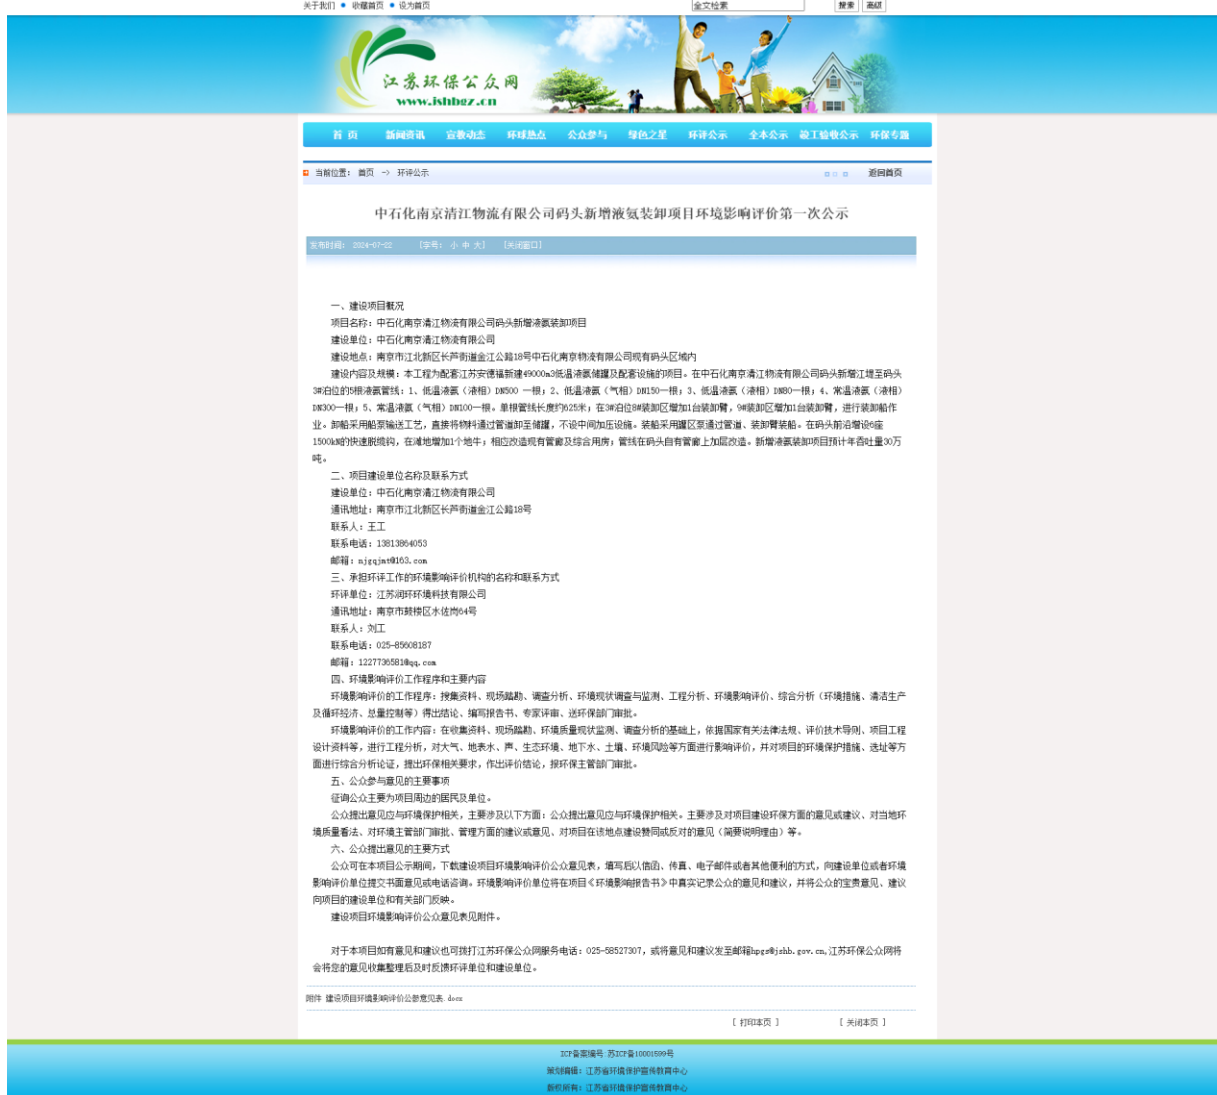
关于我们 • 收藏首页 • 设为首页

全文检索 搜索 高级

江苏环保公众网
www.jshbgz.cn

首页 新闻资讯 宣教动态 环球热点 公众参与 绿色之星 环评公示 全本公示 竣工验收公示 环保专题

当前位置： 首页 -> 环评公示 返回首页

中石化南京清江物流有限公司码头新增液氨装卸项目环境影响评价第一次公示

发布时间： 2024-07-22 【字号： 小 中 大】 【关闭窗口】

一、建设项目概况

项目名称：中石化南京清江物流有限公司码头新增液氨装卸项目

建设单位：中石化南京清江物流有限公司

建设地点：南京市江北新区长芦街道金江公路18号中石化南京物流有限公司现有码头区域内

建设内容及规模：本工程为配套江苏安德福新建49000m3低温液氨储罐及配套设施的项目。在中石化南京清江物流有限公司码头新增江堤至码头3#泊位的5根液氨管线：1、低温液氨（液相）DN500 一根；2、低温液氨（气相）DN150一根；3、低温液氨（液相）DN80一根；4、常温液氨（液相）DN300一根；5、常温液氨（气相）DN100一根。单根管线长度约625米；在3#泊位8#装卸区增加1台装卸臂，9#装卸区增加1台装卸臂，进行装卸船作业。卸船采用船泵输送工艺，直接将物料通过管道卸至储罐，不设中间加压设施。装船采用罐区泵通过管道、装卸臂装船。在码头前沿增设6座1500kW的快速脱缆钩，在靠地增加1个地牛；相应改造现有管廊及综合用房；管线在码头自有管廊上加层改造。新增液氨装卸项目预计年吞吐量30万吨。

二、项目建设单位名称及联系方式

建设单位：中石化南京清江物流有限公司

通讯地址：南京市江北新区长芦街道金江公路18号

联系人：王工

联系电话：13813864053

邮箱：njqjmt@163.com

三、承担环评工作的环境影响评价机构的名称和联系方式

环评单位：江苏润环环境科技有限公司

通讯地址：南京市鼓楼区水佐岗64号

联系人：刘工

联系电话：025-85608187

邮箱：1227736581@qq.com

四、环境影响评价工作程序和主要内容

环境影响评价的工作程序：搜集资料、现场踏勘、调查分析、环境现状调查与监测、工程分析、环境影响评价、综合分析（环境措施、清洁生产及循环经济、总量控制等）得出结论、编写报告书、专家评审、送环保部门审批。

环境影响评价的工作内容：在收集资料、现场踏勘、环境质量现状监测、调查分析的基础上，依据国家有关法律法规、评价技术导则、项目工程设计资料等，进行工程分析，对大气、地表水、声、生态环境、地下水、土壤、环境风险等方面进行影响评价，并对项目的环境保护措施、选址等方面进行综合分析论证，提出环保相关要求，作出评价结论，报环保主管部门审批。

五、公众参与意见的主要事项

征询公众主要为项目周边的居民及单位。

公众提出意见应与环境保护相关，主要涉及以下方面：公众提出意见应与环境保护相关。主要涉及对项目建设环保方面的意见或建议、对当地环境质量看法、对环境主管部门审批、管理方面的建议或意见、对项目在该地点建设赞同或反对的意见（简要说明理由）等。

六、公众提出意见的主要方式

公众可在本项目公示期间，下载建设项目环境影响评价公众意见表，填写后以信函、传真、电子邮件或者其他便利的方式，向建设单位或者环境影响评价单位提交书面意见或电话咨询。环境影响评价单位将在项目《环境影响报告书》中真实记录公众的意见和建议，并将公众的宝贵意见、建议向项目的建设单位和有关部门反映。

建设项目环境影响评价公众意见表附件。

对于本项目如有意见和建议也可拨打江苏环保公众网服务电话：025-58527307，或将意见和建议发至邮箱hpgs@jshb.gov.cn，江苏环保公众网将会将您的意见收集整理后及时反馈环评单位和建设单位。

附件 建设项目环境影响评价公众意见表.docx

【 打印本页 】 【 关闭本页 】

ICP备案编号 苏ICP备10001599号
展现编辑：江苏省环境保护宣传教育中心
版权所有：江苏省环境保护宣传教育中心